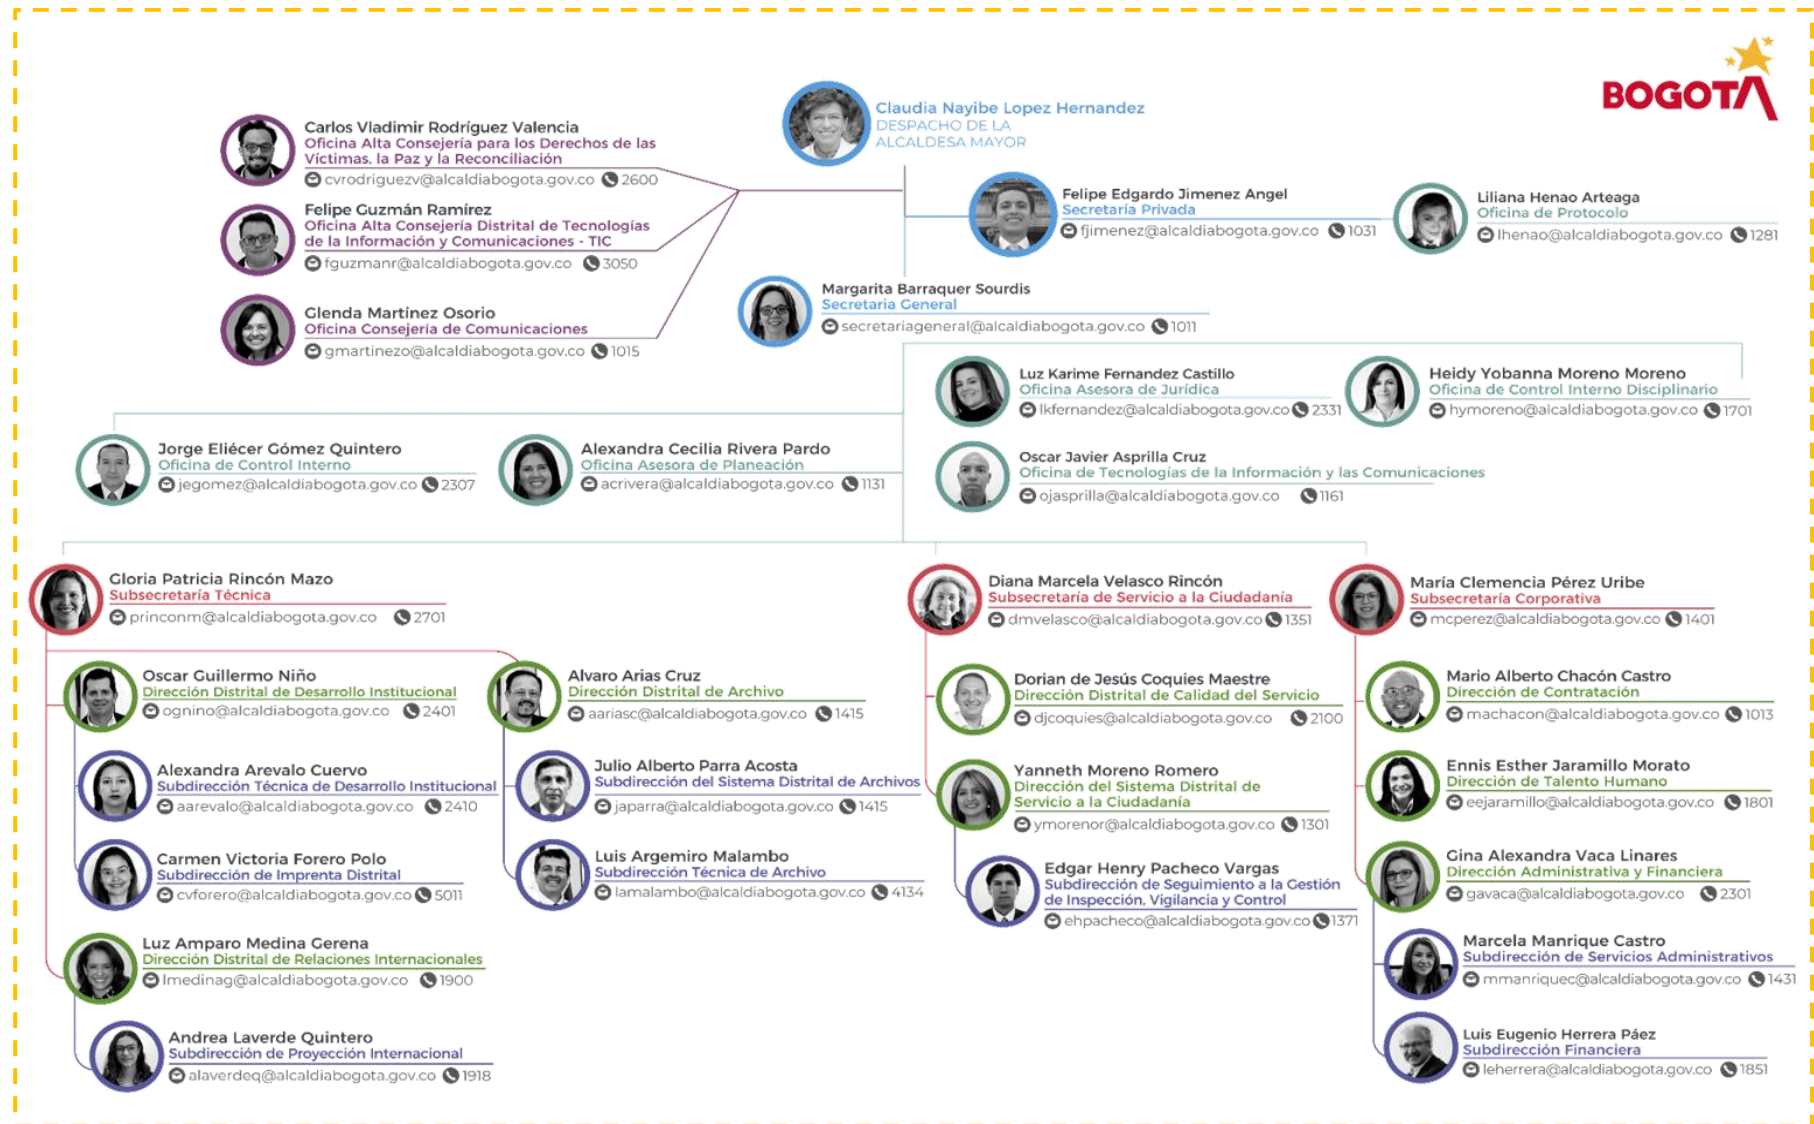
BOGOTÁ

Claudia Nayibe Lopez Hernandez
DESPACHO DE LA ALCALDESA MAYOR

Carlos Vladimir Rodríguez Valencia
Oficina Alta Consejería para los Derechos de las Víctimas, la Paz y la Reconciliación
cvrodriguezv@alcaldiabogota.gov.co 2600

Felipe Guzmán Ramírez
Oficina Alta Consejería Distrital de Tecnologías de la Información y Comunicaciones - TIC
fguzmanr@alcaldiabogota.gov.co 3050

Glenda Martínez Osorio
Oficina Consejería de Comunicaciones
gmartinezo@alcaldiabogota.gov.co 1015

Felipe Edgardo Jimenez Angel
Secretaría Privada
fjimenez@alcaldiabogota.gov.co 1031

Liliana Henao Arteaga
Oficina de Protocolo
lhenao@alcaldiabogota.gov.co 1281

Margarita Barraquer Sourdis
Secretaria General
secretariageneral@alcaldiabogota.gov.co 1011

Luz Karime Fernandez Castillo
Oficina Asesora de Jurídica
lkfernandez@alcaldiabogota.gov.co 2331

Heidy Yobanna Moreno Moreno
Oficina de Control Interno Disciplinario
hymoreno@alcaldiabogota.gov.co 1701

Jorge Eliécer Gómez Quintero
Oficina de Control Interno
jegomez@alcaldiabogota.gov.co 2307

Alexandra Cecilia Rivera Pardo
Oficina Asesora de Planeación
acrivera@alcaldiabogota.gov.co 1131

Oscar Javier Asprilla Cruz
Oficina de Tecnologías de la Información y las Comunicaciones
ojasprilla@alcaldiabogota.gov.co 1161

Gloria Patricia Rincón Mazo
Subsecretaría Técnica
princonm@alcaldiabogota.gov.co 2701

Diana Marcela Velasco Rincón
Subsecretaría de Servicio a la Ciudadanía
dmvelasco@alcaldiabogota.gov.co 1351

María Clemencia Pérez Uribe
Subsecretaría Corporativa
mcperez@alcaldiabogota.gov.co 1401

Oscar Guillermo Niño
Dirección Distrital de Desarrollo Institucional
ognino@alcaldiabogota.gov.co 2401

Alvaro Arias Cruz
Dirección Distrital de Archivo
aariasc@alcaldiabogota.gov.co 1415

Dorian de Jesús Coquies Maestre
Dirección Distrital de Calidad del Servicio
djcoquies@alcaldiabogota.gov.co 2100

Mario Alberto Chacón Castro
Dirección de Contratación
machacon@alcaldiabogota.gov.co 1013

Alexandra Arevalo Cuervo
Subdirección Técnica de Desarrollo Institucional
aarevalo@alcaldiabogota.gov.co 2410

Julio Alberto Parra Acosta
Subdirección del Sistema Distrital de Archivos
japarra@alcaldiabogota.gov.co 1415

Yanneth Moreno Romero
Dirección del Sistema Distrital de Servicio a la Ciudadanía
ymorenor@alcaldiabogota.gov.co 1301

Ennis Esther Jaramillo Morato
Dirección de Talento Humano
eejaramillo@alcaldiabogota.gov.co 1801

Carmen Victoria Forero Polo
Subdirección de Imprenta Distrital
cvforero@alcaldiabogota.gov.co 5011

Luis Argemiro Malambo
Subdirección Técnica de Archivo
lamalambo@alcaldiabogota.gov.co 4134

Edgar Henry Pacheco Vargas
Subdirección de Seguimiento a la Gestión de Inspección, Vigilancia y Control
ehpacheco@alcaldiabogota.gov.co 1371

Gina Alexandra Vaca Linares
Dirección Administrativa y Financiera
gavaca@alcaldiabogota.gov.co 2301

Luz Amparo Medina Gerena
Dirección Distrital de Relaciones Internacionales
lmedinag@alcaldiabogota.gov.co 1900

Marcela Manrique Castro
Subdirección de Servicios Administrativos
mmanriquec@alcaldiabogota.gov.co 1431

Andrea Laverde Quintero
Subdirección de Proyección Internacional
alaverdeq@alcaldiabogota.gov.co 1918

Luis Eugenio Herrera Páez
Subdirección Financiera
leherrera@alcaldiabogota.gov.co 1851